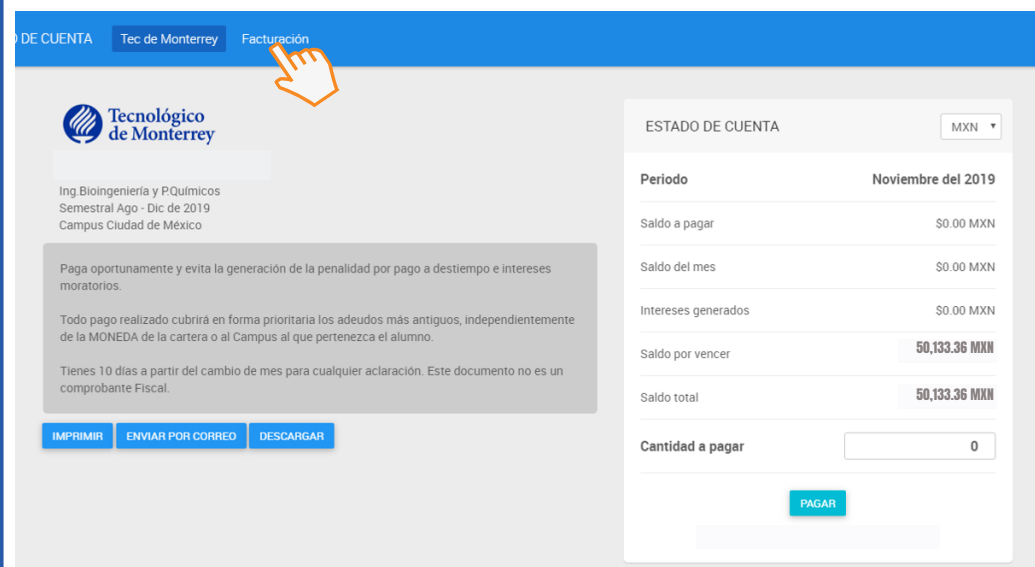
D DE CUENTA Tec de Monterrey Facturación

Tecnológico de Monterrey

Ing.Bioingeniería y P.Químicos
Semestral Ago - Dic de 2019
Campus Ciudad de México

Paga oportunamente y evita la generación de la penalidad por pago a destiempo e intereses moratorios.

Todo pago realizado cubrirá en forma prioritaria los adeudos más antiguos, independientemente de la MONEDA de la cartera o al Campus al que pertenezca el alumno.

Tienes 10 días a partir del cambio de mes para cualquier aclaración. Este documento no es un comprobante Fiscal.

IMPRIMIR ENVIAR POR CORREO DESCARGAR

ESTADO DE CUENTA MXN

| Periodo | Noviembre del 2019 |
|---|---|
| Saldo a pagar | \$0.00 MXN |
| Saldo del mes | \$0.00 MXN |
| Intereses generados | \$0.00 MXN |
| Saldo por vencer | 50,133.36 MXN |
| Saldo total | 50,133.36 MXN |
| Cantidad a pagar | 0 |

PAGAR